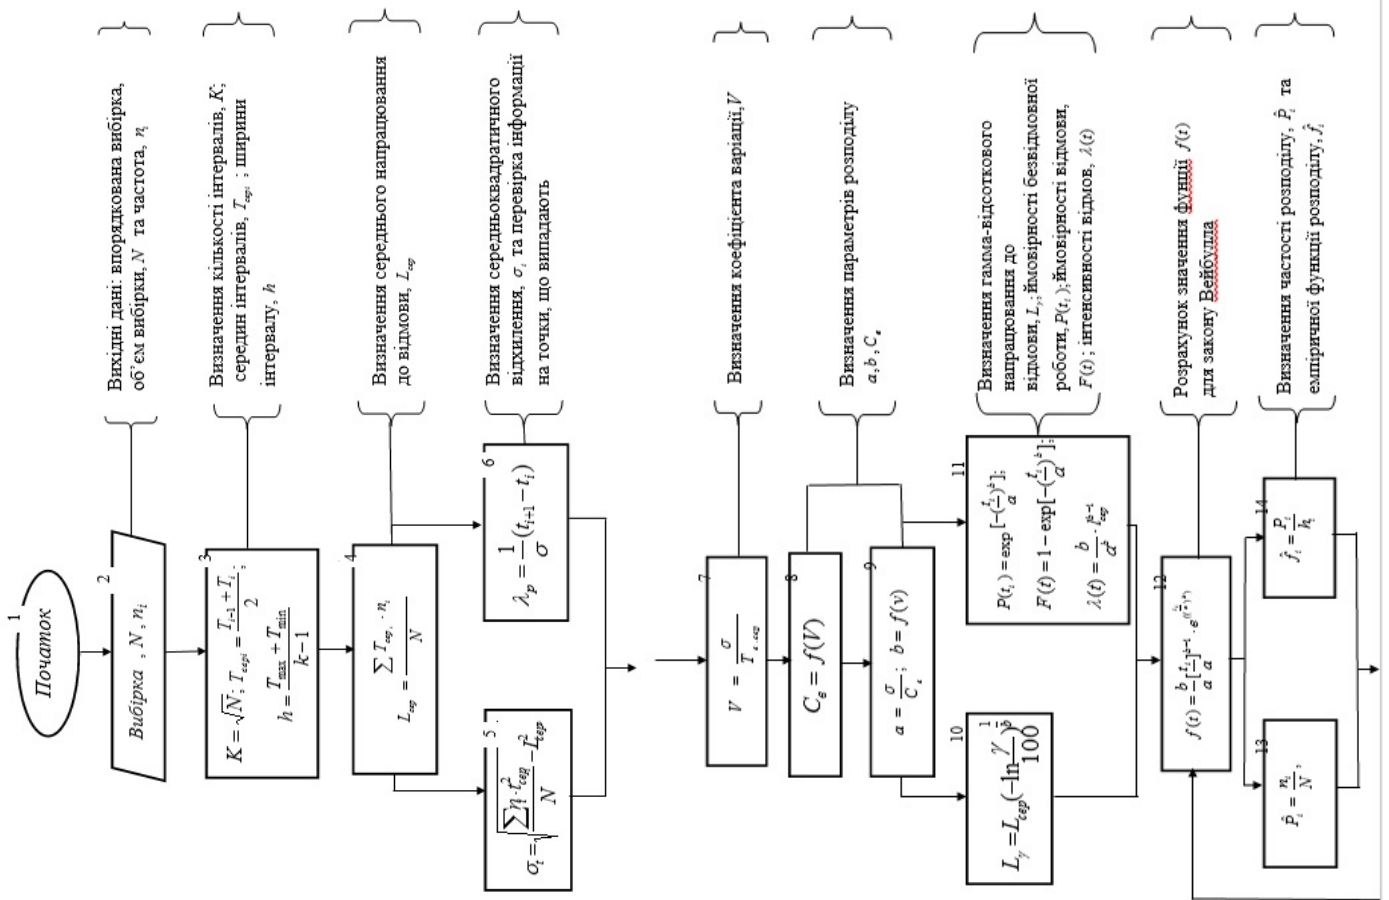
1
Початок

2
Вибірка , $N$, $n_i$

Вихідні дані: впорядкована вибірка, об'єм вибірки, $N$ та частота, $n_i$

3
$K=\sqrt{N}$; $T_{серi}=\frac{T_{i-1}+T_i}{2}$;
$h=\frac{T_{max}+T_{min}}{k-1}$

Визначення кількості інтервалів, $K$; середин інтервалів, $T_{серi}$; ширини інтервалу, $h$

4
$L_{сер}=\frac{\sum T_{сер_i}\cdot n_i}{N}$

Визначення середнього напрацювання до відмови, $L_{сер}$

5
$\sigma_t=\sqrt{\frac{\sum n\cdot t^2_{сер}}{N}-L^2_{tср}}$

6
$\lambda_p=\frac{1}{\sigma}(t_{i+1}-t_i)$

Визначення середньоквадратичного відхилення, $\sigma_t$ та перевірка інформації на точки, що випадають

7
$V=\frac{\sigma}{T_{є\ сер}}$

Визначення коефіцієнта варіації, $V$

8
$C_в=f(V)$

9
$a=\frac{\sigma}{C_є}$; $b=f(v)$

Визначення параметрів розподілу $a, b, C_в$

10
$L_y=L_{сер}(-\ln\frac{\gamma}{100})^{\frac{1}{b}}$

11
$P(t_i)=\exp[-(\frac{t_i}{a})^b]$;
$F(t)=1-\exp[-(\frac{t_i}{a})^b]$;
$\lambda(t)=\frac{b}{a^b}\cdot t^{b-1}_{сер}$

Визначення гамма-відсоткового напрацювання до відмови, $L_y$; ймовірності безвідмовної роботи, $P(t_i)$; ймовірності відмови, $F(t)$; інтенсивності відмов, $\lambda(t)$

12
$f(t)=\frac{b}{a}[\frac{t_i}{a}]^{b-1}\cdot e^{-(\frac{t_i}{a})^b}$

Розрахунок значення функції $f(t)$ для закону Вейбулла

13
$\hat{P}_i=\frac{n_i}{N}$,

14
$\hat{f}_i=\frac{\hat{P}_i}{h_i}$

Визначення частості розподілу, $\hat{P}_i$ та емпіричної функції розподілу, $\hat{f}_i$